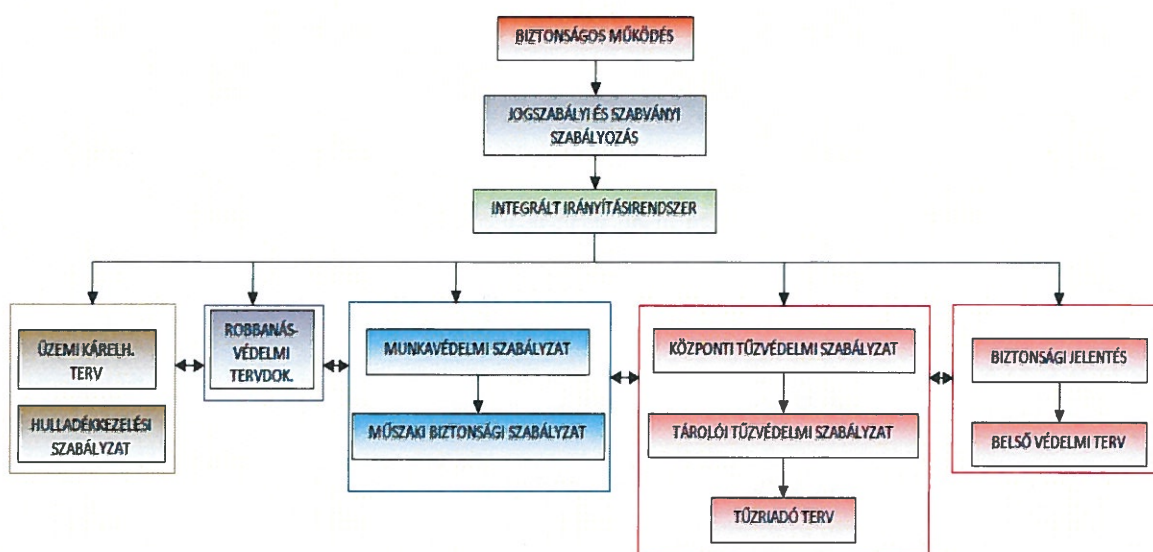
BIZTONSÁGOS MŰKÖDÉS

JOGSZABÁLYI ÉS SZABVÁNYI SZABÁLYOZÁS

INTEGRÁLT IRÁNYÍTÁSIRENDSZER

ÜZEMI KÁRELH. TERV

HULLADÉKKEZELÉSI SZABÁLYZAT

ROBBANÁS-VÉDELMI TERVDOK.

MUNKAVÉDELMI SZABÁLYZAT

MŰSZAKI BIZTONSÁGI SZABÁLYZAT

KÖZPONTI TŰZVÉDELMI SZABÁLYZAT

TÁROLÓI TŰZVÉDELMI SZABÁLYZAT

TŰZRIADÓ TERV

BIZTONSÁGI JELENTÉS

BELSŐ VÉDELMI TERV